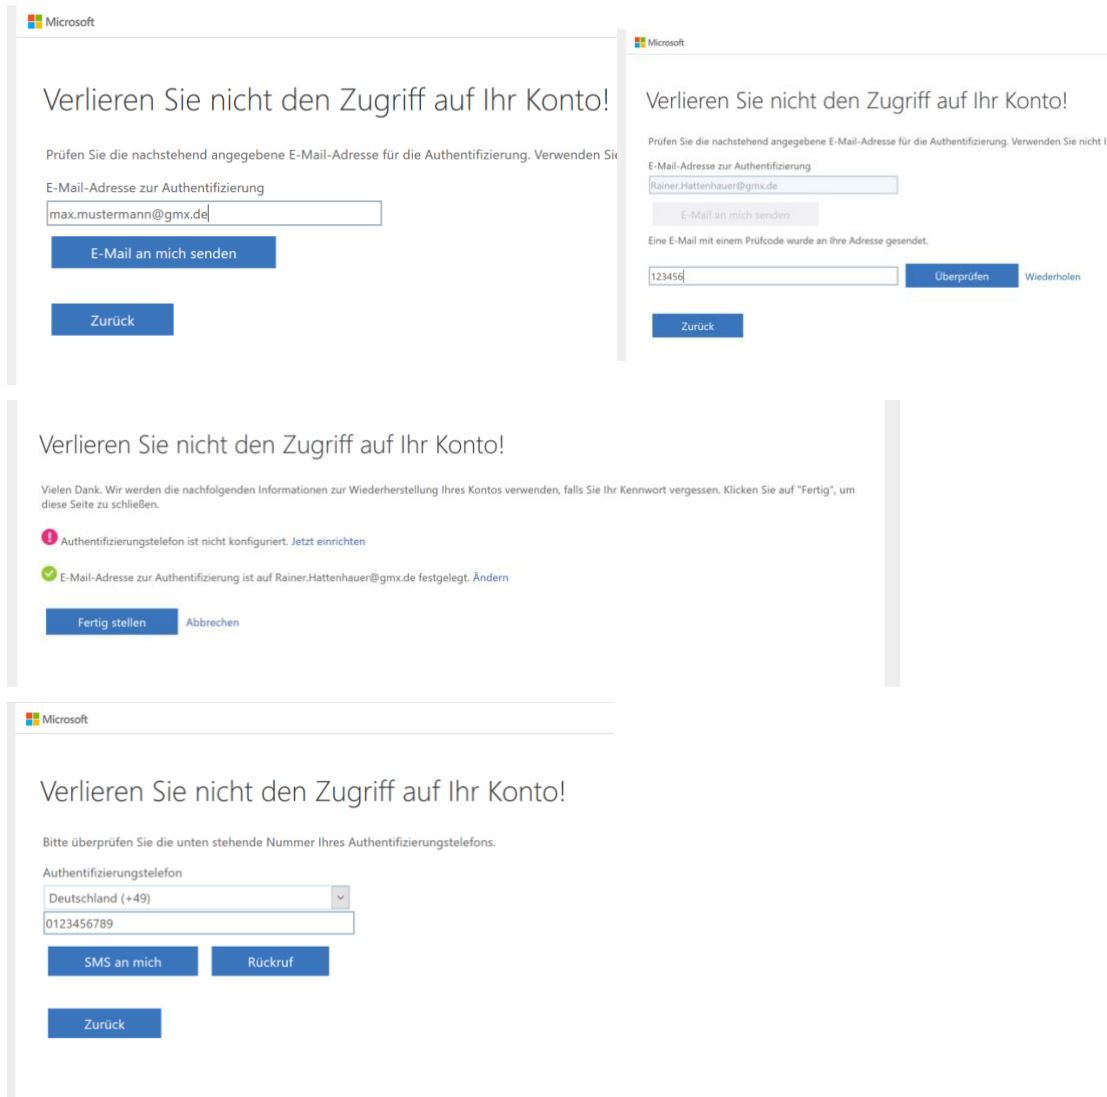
Microsoft

Verlieren Sie nicht den Zugriff auf Ihr Konto!

Prüfen Sie die nachstehend angegebene E-Mail-Adresse für die Authentifizierung. Verwenden Sie

E-Mail-Adresse zur Authentifizierung

max.mustermann@gmx.de

E-Mail an mich senden

Zurück

Microsoft

Verlieren Sie nicht den Zugriff auf Ihr Konto!

Prüfen Sie die nachstehend angegebene E-Mail-Adresse für die Authentifizierung. Verwenden Sie nicht I

E-Mail-Adresse zur Authentifizierung

Rainer.Hattenhauer@gmx.de

E-Mail an mich senden

Eine E-Mail mit einem Prüfcode wurde an Ihre Adresse gesendet.

123456

Überprüfen

Wiederholen

Zurück

Verlieren Sie nicht den Zugriff auf Ihr Konto!

Vielen Dank. Wir werden die nachfolgenden Informationen zur Wiederherstellung Ihres Kontos verwenden, falls Sie Ihr Kennwort vergessen. Klicken Sie auf "Fertig", um diese Seite zu schließen.

Authentifizierungstelefon ist nicht konfiguriert. Jetzt einrichten

E-Mail-Adresse zur Authentifizierung ist auf Rainer.Hattenhauer@gmx.de festgelegt. Ändern

Fertig stellen

Abbrechen

Microsoft

Verlieren Sie nicht den Zugriff auf Ihr Konto!

Bitte überprüfen Sie die unten stehende Nummer Ihres Authentifizierungstelefons.

Authentifizierungstelefon

Deutschland (+49)

0123456789

SMS an mich

Rückruf

Zurück